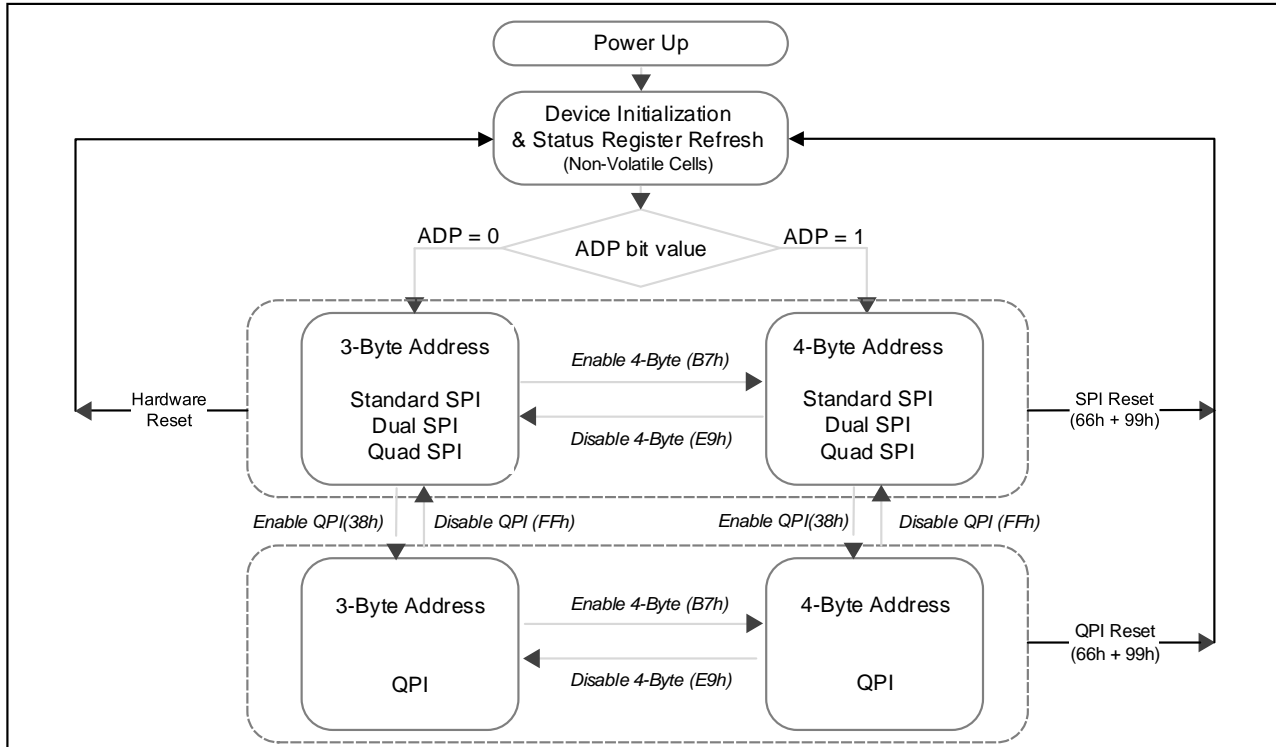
Power Up

Device Initialization
& Status Register Refresh
(Non-Volatile Cells)

ADP = 0

ADP bit value

ADP = 1

3-Byte Address

Standard SPI
Dual SPI
Quad SPI

Enable 4-Byte (B7h)

Disable 4-Byte (E9h)

4-Byte Address

Standard SPI
Dual SPI
Quad SPI

Hardware Reset

SPI Reset (66h + 99h)

Enable QPI(38h)

Disable QPI (FFh)

Enable QPI(38h)

Disable QPI (FFh)

3-Byte Address

QPI

Enable 4-Byte (B7h)

Disable 4-Byte (E9h)

4-Byte Address

QPI

QPI Reset (66h + 99h)